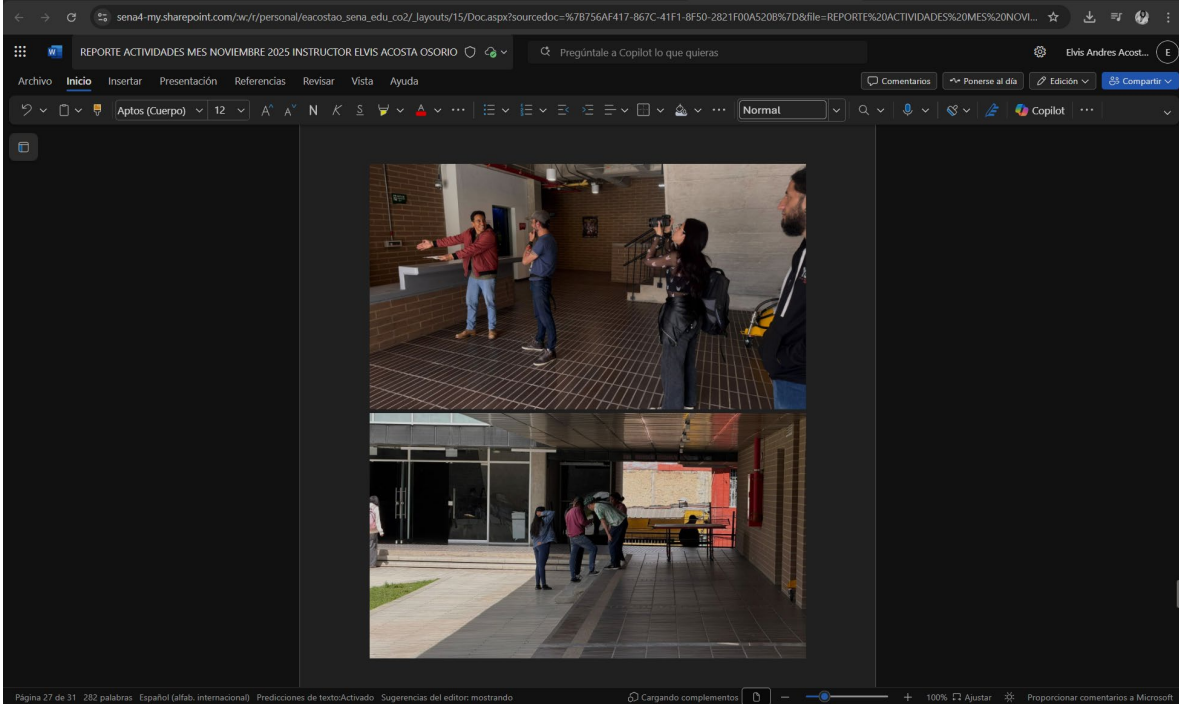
sena4-my.sharepoint.com/:w:/r/personal/eacostao_sena_edu_co2/_layouts/15/Doc.aspx?sourcedoc=%7B756AF417-867C-41F1-8F50-2821F00A520B%7D&file=REPORTE%20ACTIVIDADES%20MES%20NOVI...

REPORTE ACTIVIDADES MES NOVIEMBRE 2025 INSTRUCTOR ELVIS ACOSTA OSORIO

Pregúntale a Copilot lo que quieras

Elvis Andres Acost...

E

Archivo Inicio Insertar Presentación Referencias Revisar Vista Ayuda

Comentarios Ponerse al día Edición Compartir

Aptos (Cuerpo) 12 N K S Normal Copilot

Página 27 de 31 282 palabras Español (alfab. internacional) Predicciones de texto:Activado Sugerencias del editor: mostrando Cargando complementos 100% Ajustar Proporcionar comentarios a Microsoft